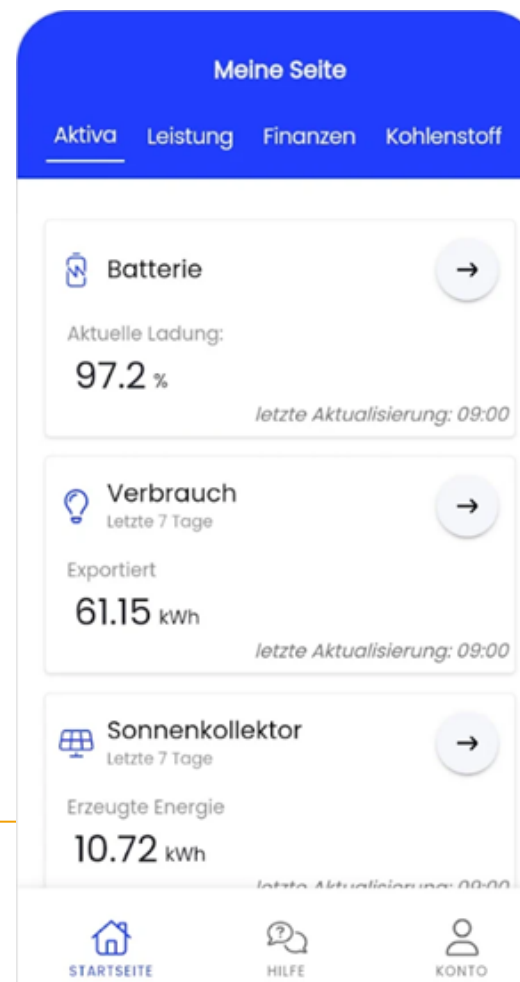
Meine Seite

Aktiva Leistung Finanzen Kohlenstoff

Batterie

Aktuelle Ladung:

97.2 %

letzte Aktualisierung: 09:00

Verbrauch

Letzte 7 Tage

Exportiert

61.15 kWh

letzte Aktualisierung: 09:00

Sonnenkollektor

Letzte 7 Tage

Erzeugte Energie

10.72 kWh

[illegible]

STARTSEITE HILFE KONTO